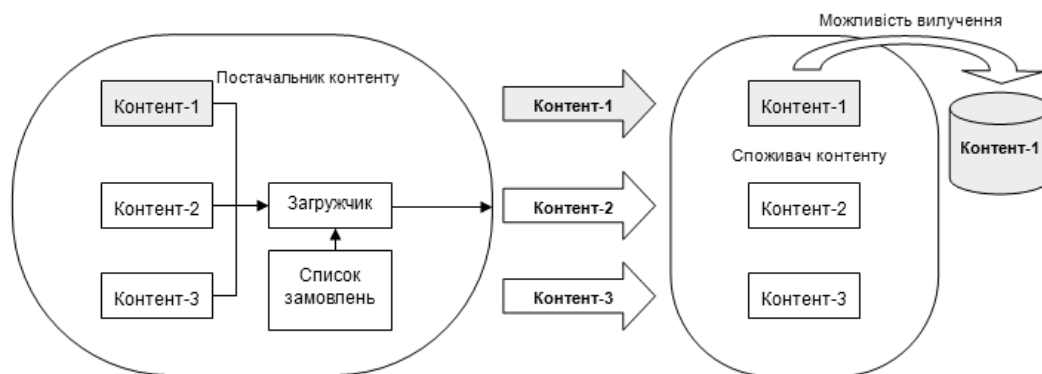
Можливість вилучення

Постачальник контенту

Контент-1

Контент-2

Контент-3

Загружчик

Список замовлень

Контент-1

Контент-2

Контент-3

Контент-1

Споживач контенту

Контент-2

Контент-3

Контент-1